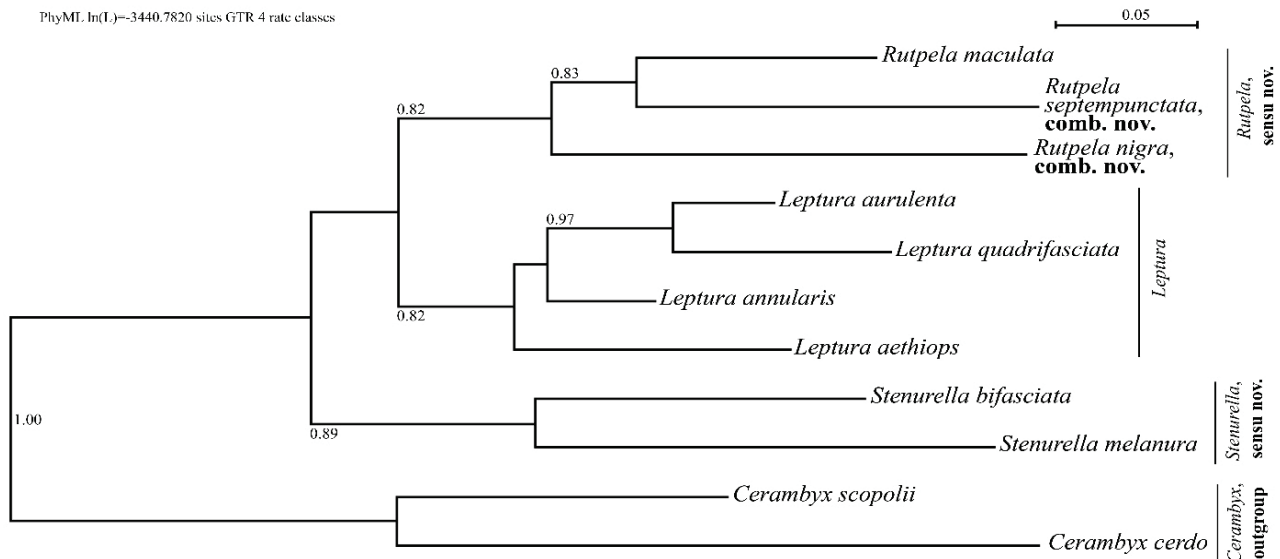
PhyML ln(L)=-3440.7820 sites GTR 4 rate classes

0.05

0.83

Rutpela maculata

Rutpela septempunctata, **comb. nov.**

0.82

Rutpela nigra, **comb. nov.**

*Rutpela*, **sensu nov.**

0.97

Leptura aurulenta

Leptura quadrifasciata

Leptura annularis

*Leptura*

0.82

Leptura aethiops

Stenurella bifasciata

1.00

0.89

Stenurella melanura

*Stenurella*, **sensu nov.**

Cerambyx scopolii

Cerambyx cerdo

*Cerambyx*, **outgroup**